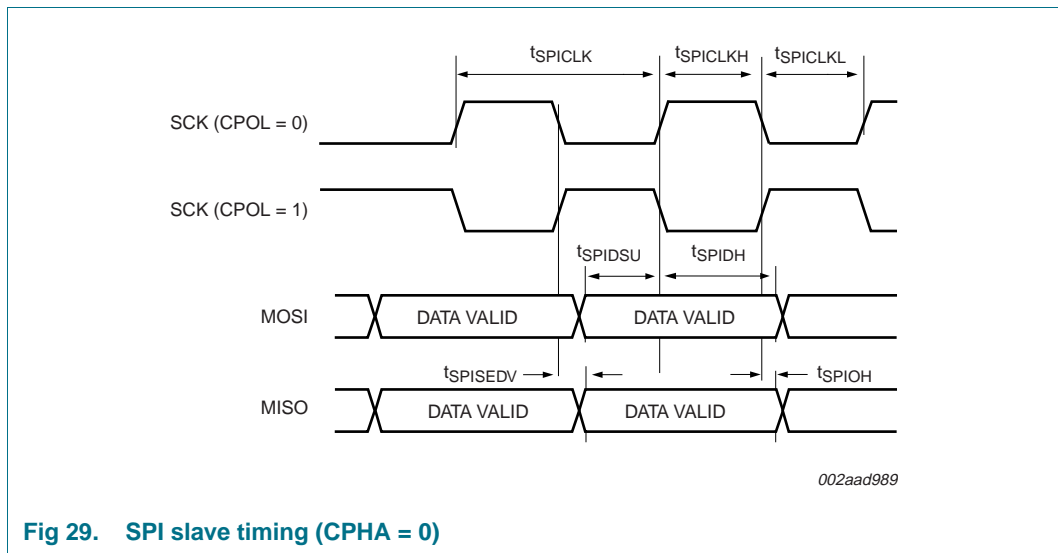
$t_{SPICLK}$

$t_{SPICLKH}$

$t_{SPICLKL}$

SCK (CPOL = 0)

SCK (CPOL = 1)

$t_{SPIDSU}$

$t_{SPIDH}$

MOSI

DATA VALID

DATA VALID

$t_{SPISEDV}$

$t_{SPIOH}$

MISO

DATA VALID

DATA VALID

002aad989

Fig 29. SPI slave timing (CPHA = 0)